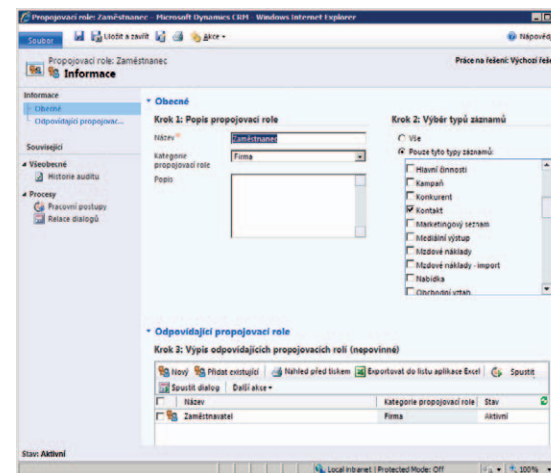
Propojovací role: Zaměstnanec - Microsoft Dynamics CRM - Windows Internet Explorer

Soubor Uložit a zavřít Akce Nápověd

Propojovací role: Zaměstnanec
Informace

Práce na řešení: Výchozí řeše

Informace
Obecné
Odpovídající propojovac...

Související
Všeobecné
Historie auditu
Procesy
Pracovní postupy
Relace dialogů

Obecné

Krok 1: Popis propojovací role

Název * Zaměstnanec
Kategorie propojovací role Firma
Popis

Krok 2: Výběr typů záznamů

Vše
Pouze tyto typy záznamů:

Hlavní činnosti
Kampaň
Konkurent
Kontakt
Marketingový seznam
Mediální výstup
Mzdové náklady
Mzdové náklady - import
Nabídka
Obchodní vztah

Odpovídající propojovací role

Krok 3: Výpis odpovídajících propojovacích rolí (nepovinné)

Nový Přidat existující Náhled před tiskem Exportovat do listu aplikace Excel Spustit
Spustit dialog Další akce

| Název | Kategorie propojovací role | Stav |
|---|---|---|
| Zaměstnavatel | Firma | Aktivní |

Stav: Aktivní

Local intranet | Protected Mode: Off 100%